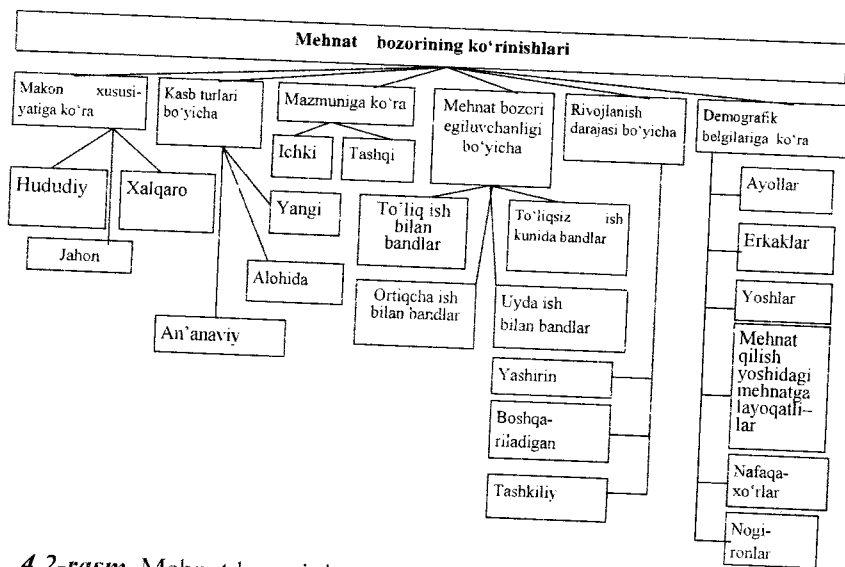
Mehnat bozorining ko'rinishlari

Makon xususiyatiga ko'ra

Hududiy

Xalqaro

Jahon

Kasb turlari bo'yicha

Yangi

Alohida

An'anaviy

Mazmuniga ko'ra

Ichki

Tashqi

Mehnat bozori egiluvchanligi bo'yicha

To'liq ish bilan bandlar

To'liqsiz ish kunida bandlar

Ortiqcha ish bilan bandlar

Uyda ish bilan bandlar

Rivojlanish darajasi bo'yicha

Yashirin

Boshqariladigan

Tashkiliy

Demografik belgilariga ko'ra

Ayollar

Erkaklar

Yoshlar

Mehnat qilish yoshidagi mehnatga layoqatlilar

Nafaqaxo'rlar

Nogironlar

4.2-rasm. Mehn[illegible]